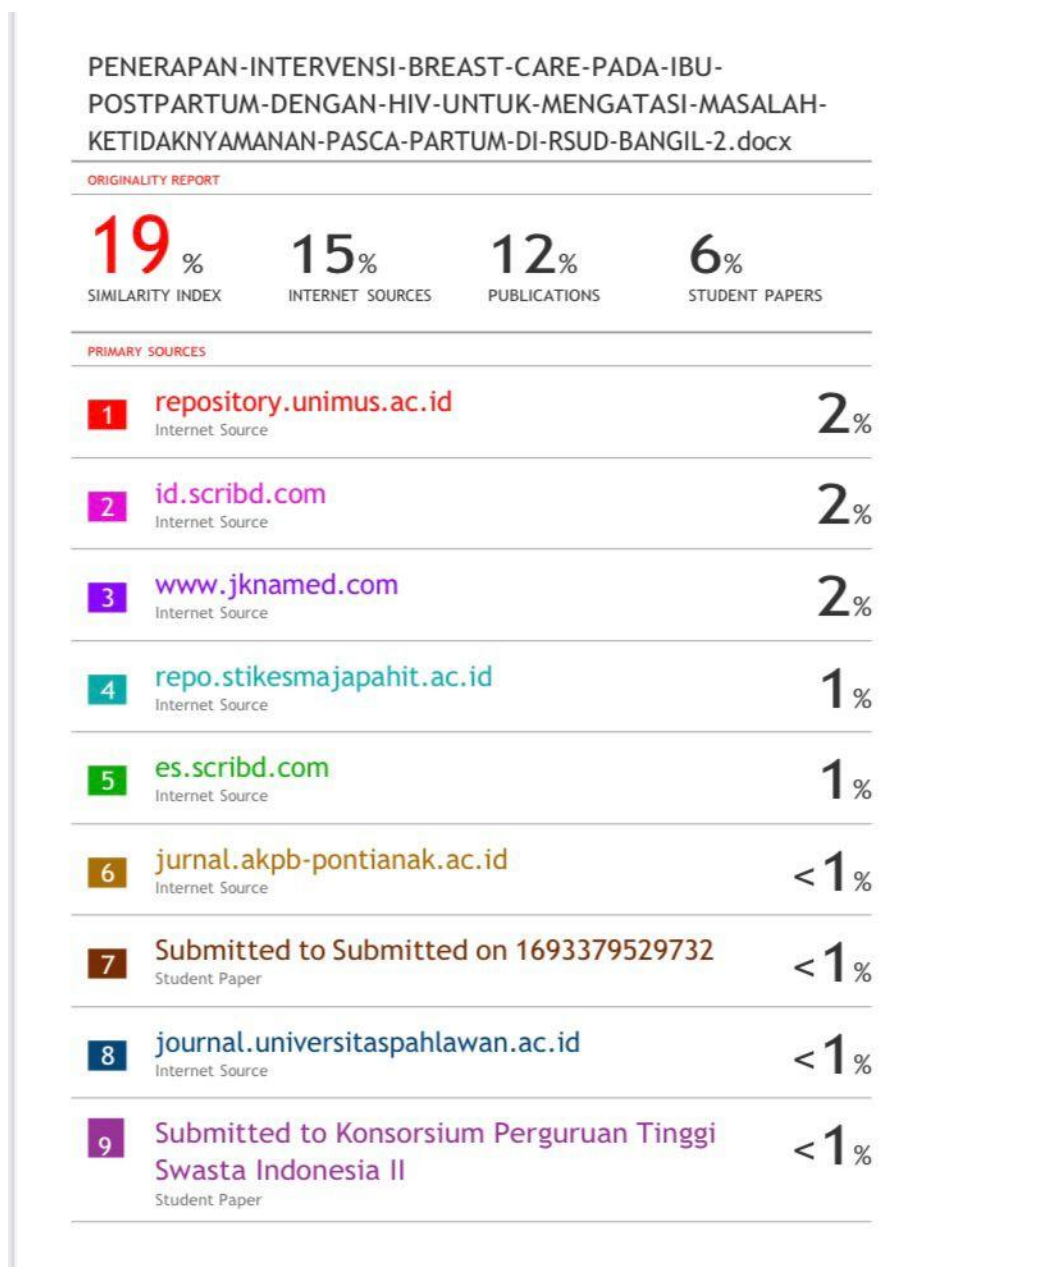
PENERAPAN-INTERVENSI-BREAST-CARE-PADA-IBU-POSTPARTUM-DENGAN-HIV-UNTUK-MENGATASI-MASALAH-KETIDAKNYAMANAN-PASCA-PARTUM-DI-RSUD-BANGIL-2.docx

ORIGINALITY REPORT

| 19% | 15% | 12% | 6% |
|---|---|---|---|
| SIMILARITY INDEX | INTERNET SOURCES | PUBLICATIONS | STUDENT PAPERS |

PRIMARY SOURCES

| | | |
|---|---|---|
| 1 | repository.unimus.ac.id<br>Internet Source | 2% |
| 2 | id.scribd.com<br>Internet Source | 2% |
| 3 | www.jknamed.com<br>Internet Source | 2% |
| 4 | repo.stikesmajapahit.ac.id<br>Internet Source | 1% |
| 5 | es.scribd.com<br>Internet Source | 1% |
| 6 | jurnal.akpb-pontianak.ac.id<br>Internet Source | <1% |
| 7 | Submitted to Submitted on 1693379529732<br>Student Paper | <1% |
| 8 | journal.universitaspahlawan.ac.id<br>Internet Source | <1% |
| 9 | Submitted to Konsorsium Perguruan Tinggi Swasta Indonesia II<br>Student Paper | <1% |